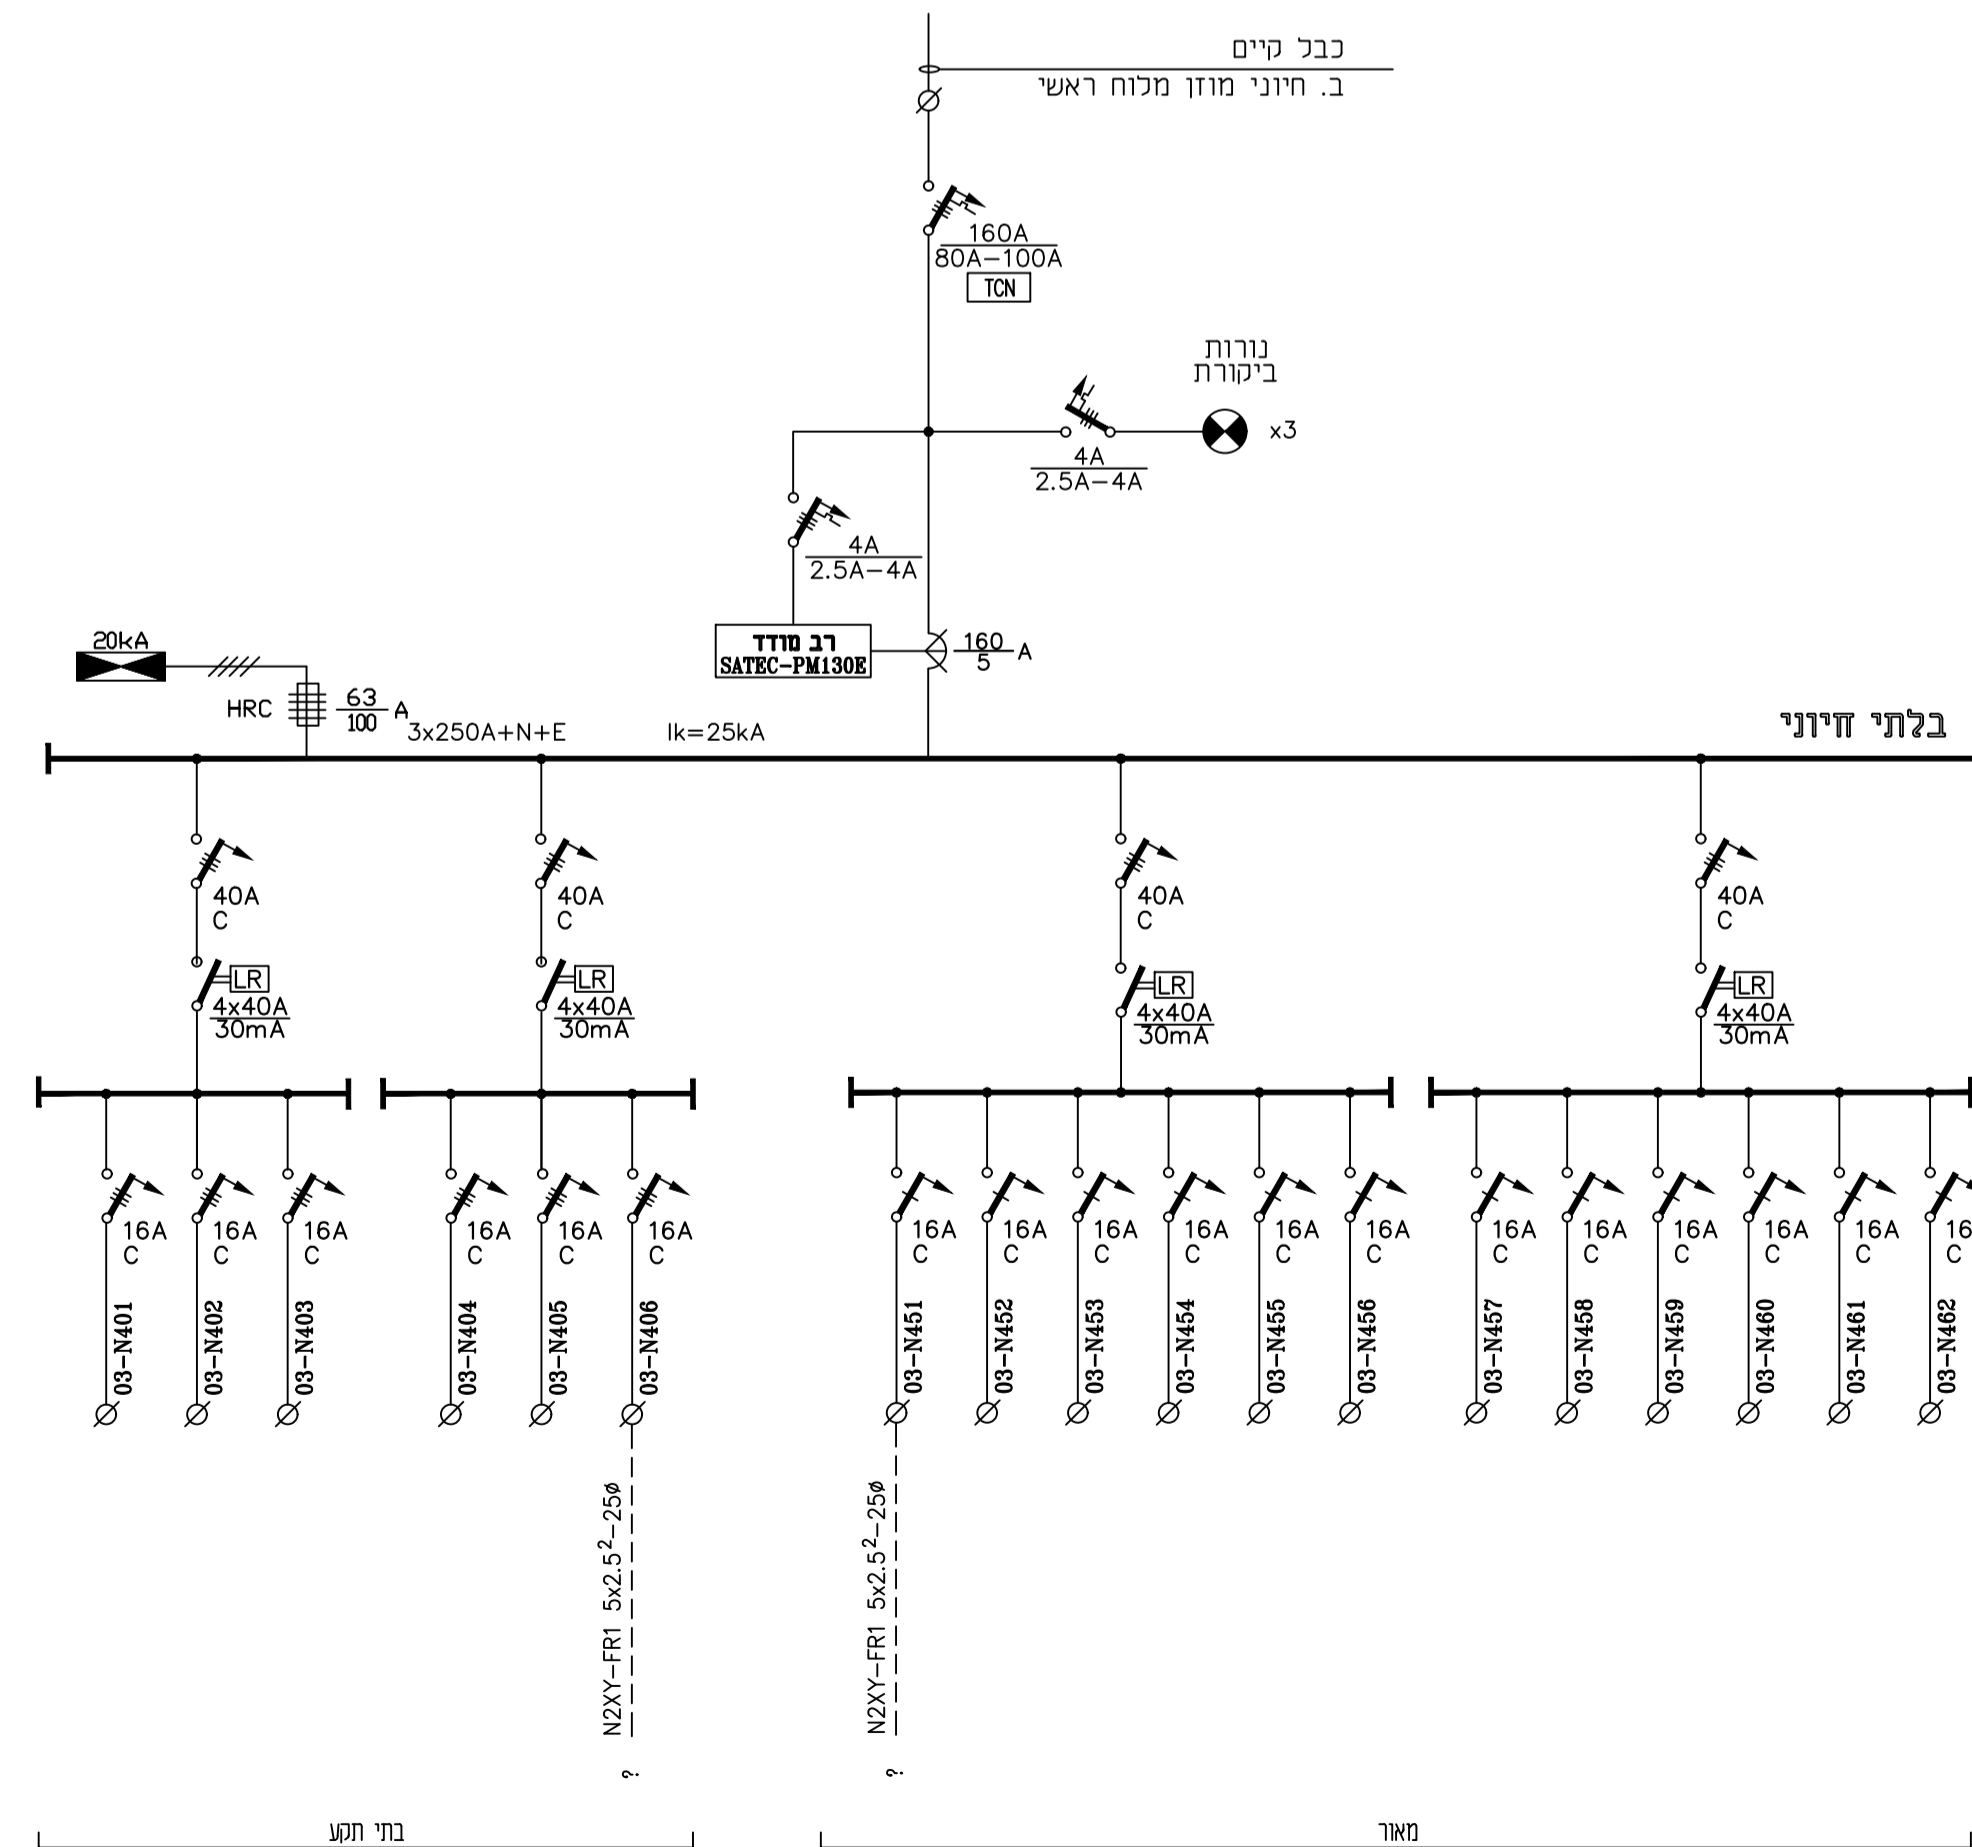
כבל קיים
ב. חיוני מוזן מלוח ראשי

160A
80A–100A
TCN

נורות
ביקורת
x3
4A
2.5A–4A

4A
2.5A–4A

רב מודד
SATEC–PM130E
$\frac{160}{5}$A

20kA
HRC
$\frac{63}{100}$A
3x250A+N+E
Ik=25kA
בלתי חיוני

40A
C
LR
4x40A
30mA

40A
C
LR
4x40A
30mA

40A
C
LR
4x40A
30mA

40A
C
LR
4x40A
30mA

16A C 03–N401
16A C 03–N402
16A C 03–N403
16A C 03–N404
16A C 03–N405
16A C 03–N406
16A C 03–N451
16A C 03–N452
16A C 03–N453
16A C 03–N454
16A C 03–N455
16A C 03–N456
16A C 03–N457
16A C 03–N458
16A C 03–N459
16A C 03–N460
16A C 03–N461
16 C 03–N462

N2XY–FR1 $5x2.5^2$–25ø
?
N2XY–FR1 $5x2.5^2$–25ø
?

בתי תקע
מאור